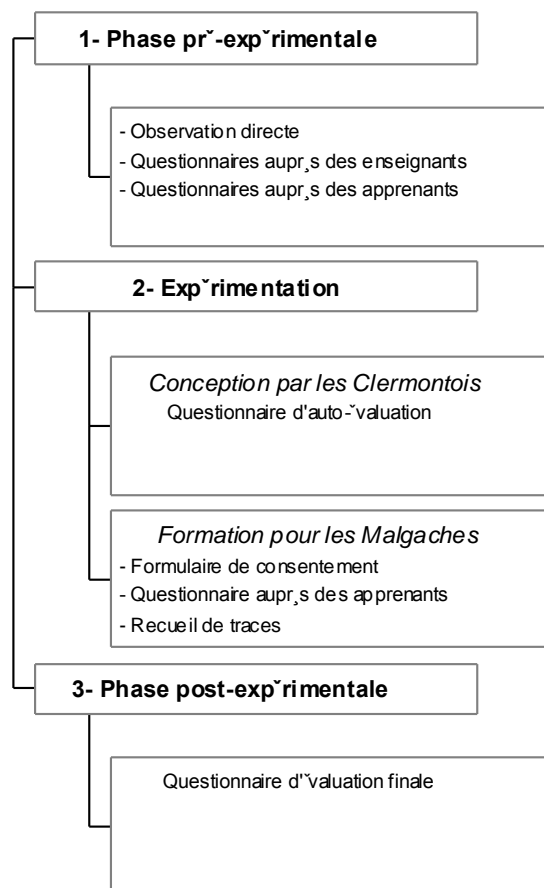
1- Phase prˇ-expˇrimentale

- Observation directe
- Questionnaires aupr¸s des enseignants
- Questionnaires aupr¸s des apprenants

2- Expˇrimentation

Conception par les Clermontois
Questionnaire d'auto-ˇvaluation

Formation pour les Malgaches
- Formulaire de consentement
- Questionnaire aupr¸s des apprenants
- Recueil de traces

3- Phase post-expˇrimentale

Questionnaire d'ˇvaluation finale